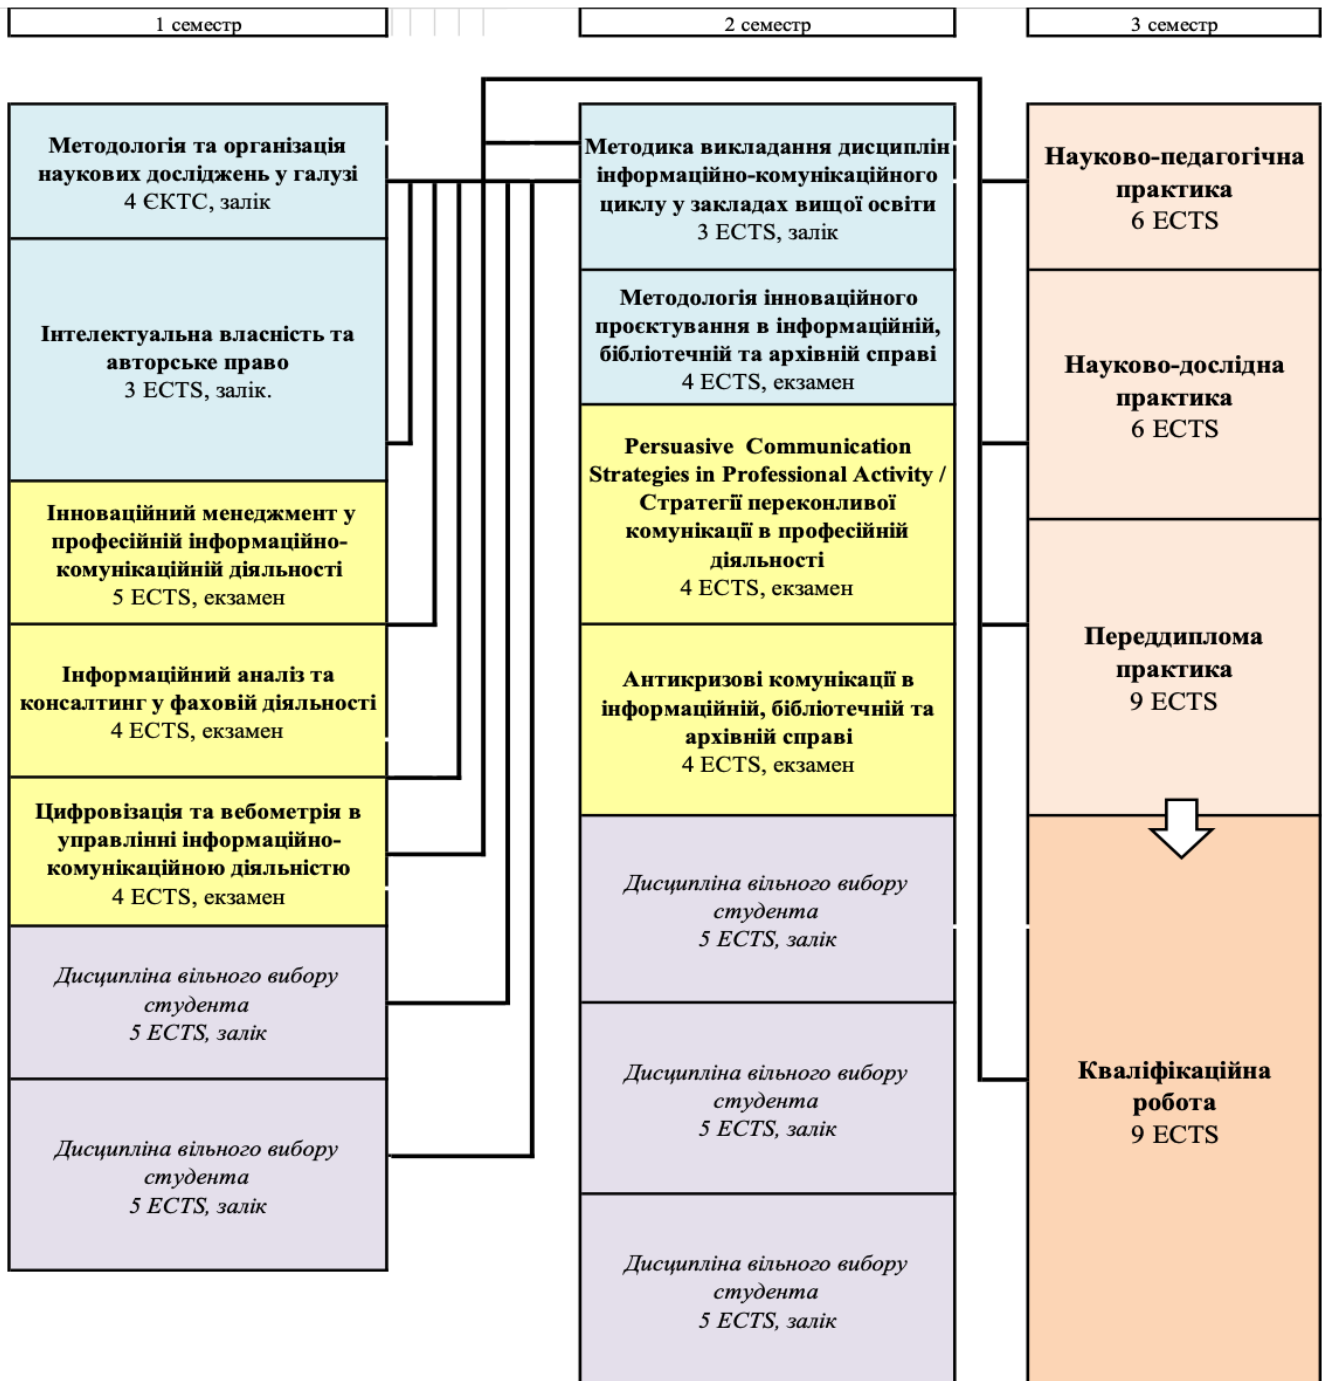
1 семестр

Методологія та організація наукових досліджень у галузі
4 ЄКТС, залік

Інтелектуальна власність та авторське право
3 ECTS, залік.

Інноваційний менеджмент у професійній інформаційно-комунікаційній діяльності
5 ECTS, екзамен

Інформаційний аналіз та консалтинг у фаховій діяльності
4 ECTS, екзамен

Цифровізація та вебометрія в управлінні інформаційно-комунікаційною діяльністю
4 ECTS, екзамен

Дисципліна вільного вибору студента
5 ECTS, залік

Дисципліна вільного вибору студента
5 ECTS, залік

2 семестр

Методика викладання дисциплін інформаційно-комунікаційного циклу у закладах вищої освіти
3 ECTS, залік

Методологія інноваційного проєктування в інформаційній, бібліотечній та архівній справі
4 ECTS, екзамен

Persuasive Communication Strategies in Professional Activity / Стратегії переконливої комунікації в професійній діяльності
4 ECTS, екзамен

Антикризові комунікації в інформаційній, бібліотечній та архівній справі
4 ECTS, екзамен

Дисципліна вільного вибору студента
5 ECTS, залік

Дисципліна вільного вибору студента
5 ECTS, залік

Дисципліна вільного вибору студента
5 ECTS, залік

3 семестр

Науково-педагогічна практика
6 ECTS

Науково-дослідна практика
6 ECTS

Переддиплома практика
9 ECTS

Кваліфікаційна робота
9 ECTS